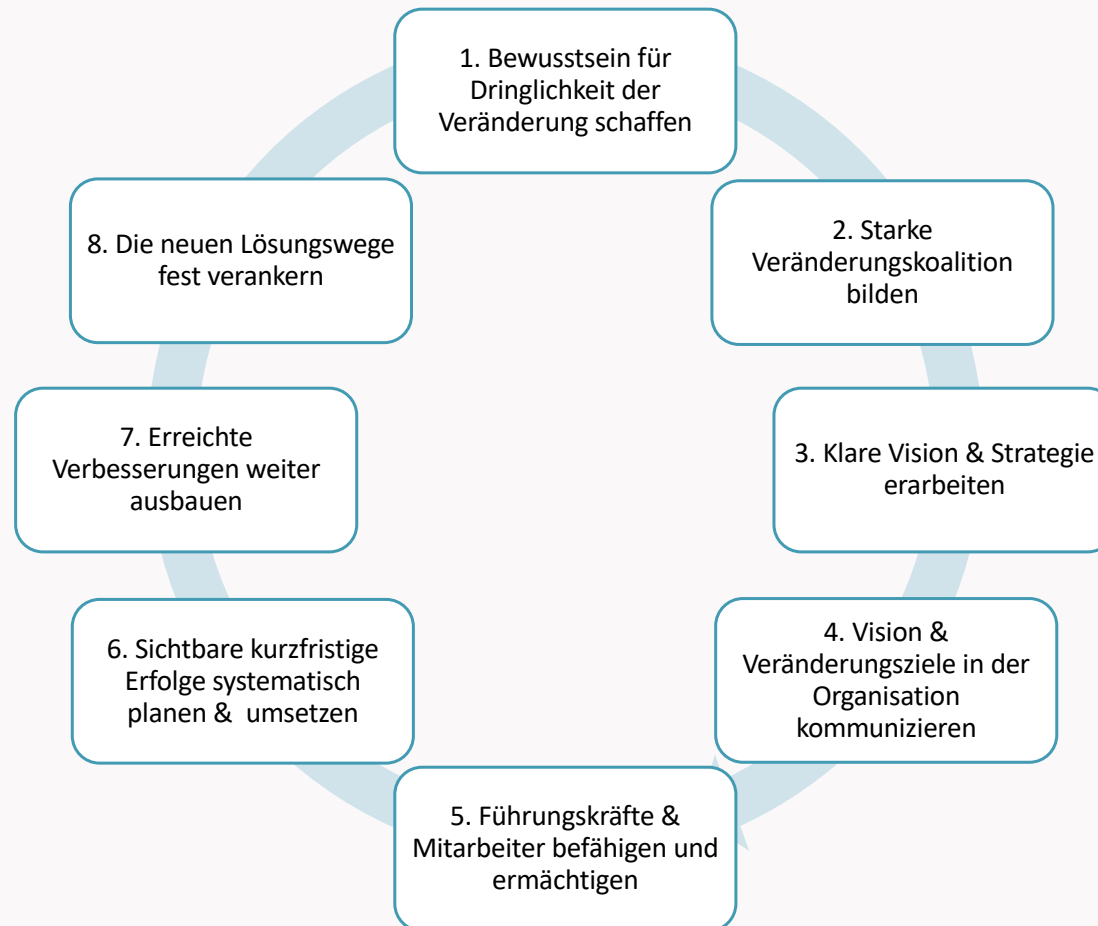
1. Bewusstsein für Dringlichkeit der Veränderung schaffen

2. Starke Veränderungskoalition bilden

3. Klare Vision & Strategie erarbeiten

4. Vision & Veränderungsziele in der Organisation kommunizieren

5. Führungskräfte & Mitarbeiter befähigen und ermächtigen

6. Sichtbare kurzfristige Erfolge systematisch planen & umsetzen

7. Erreichte Verbesserungen weiter ausbauen

8. Die neuen Lösungswege fest verankern